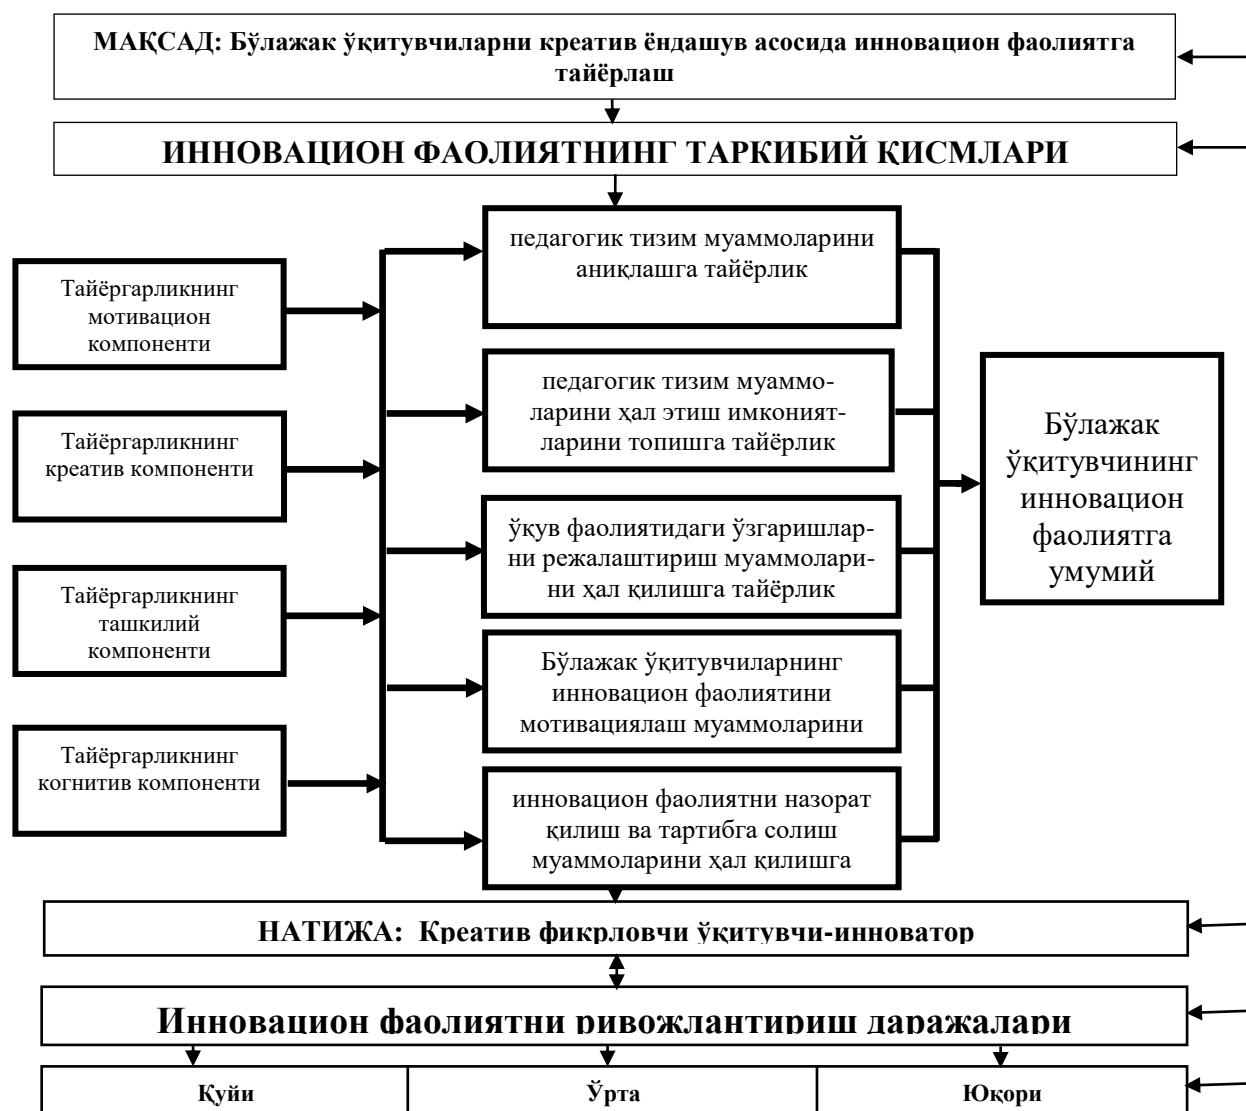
МАҚСАД: Бўлажак ўқитувчиларни креатив ёндашув асосида инновацион фаолиятга тайёрлаш

ИННОВАЦИОН ФАОЛИЯТНИНГ ТАРКИБИЙ ҚИСМЛАРИ

Тайёргарликнинг мотивацион компоненти

Тайёргарликнинг креатив компоненти

Тайёргарликнинг ташкилий компоненти

Тайёргарликнинг когнитив компоненти

педагогик тизим муаммоларини аниқлашга тайёрлик

педагогик тизим муаммоларини ҳал этиш имкониятларини топишга тайёрлик

ўқув фаолиятидаги ўзгаришларни режалаштириш муаммоларини ҳал қилишга тайёрлик

Бўлажак ўқитувчиларнинг инновацион фаолиятини мотивациялаш муаммоларини

инновацион фаолиятни назорат қилиш ва тартибга солиш муаммоларини ҳал қилишга

Бўлажак ўқитувчининг инновацион фаолиятга умумий

НАТИЖА: Креатив фикрловчи ўқитувчи-инноватор

Инновацион фаолиятни ривожлантириш даражалари

| Қуйи | Ўрта | Юқори |
|---|---|---|